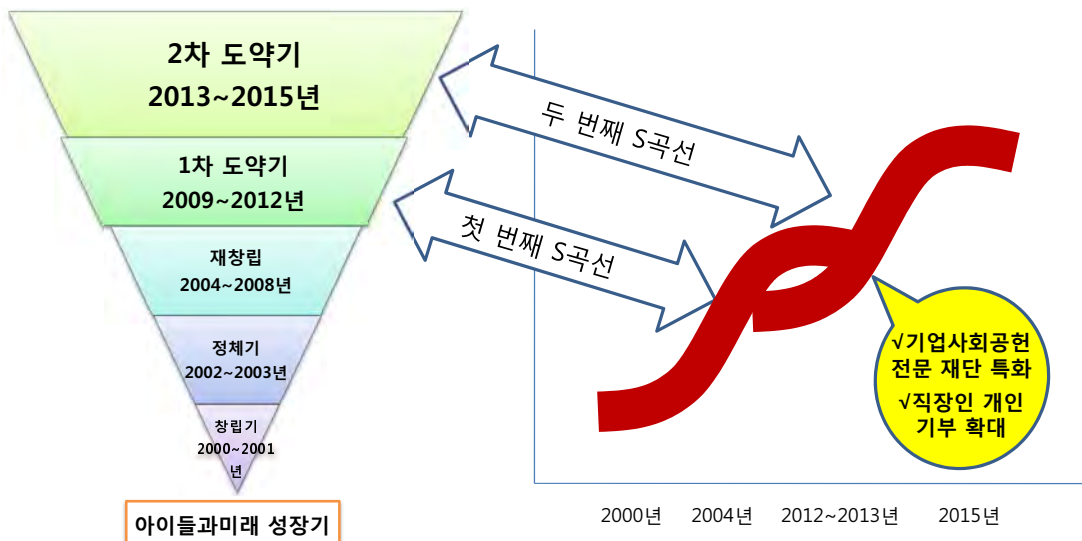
2차 도약기
2013~2015년

1차 도약기
2009~2012년

재창립
2004~2008년

정체기
2002~2003년

창립기
2000~2001년

아이들과미래 성장기

두 번째 S곡선

첫 번째 S곡선

√기업사회공헌 전문 재단 특화
√직장인 개인 기부 확대

2000년
2004년
2012~2013년
2015년